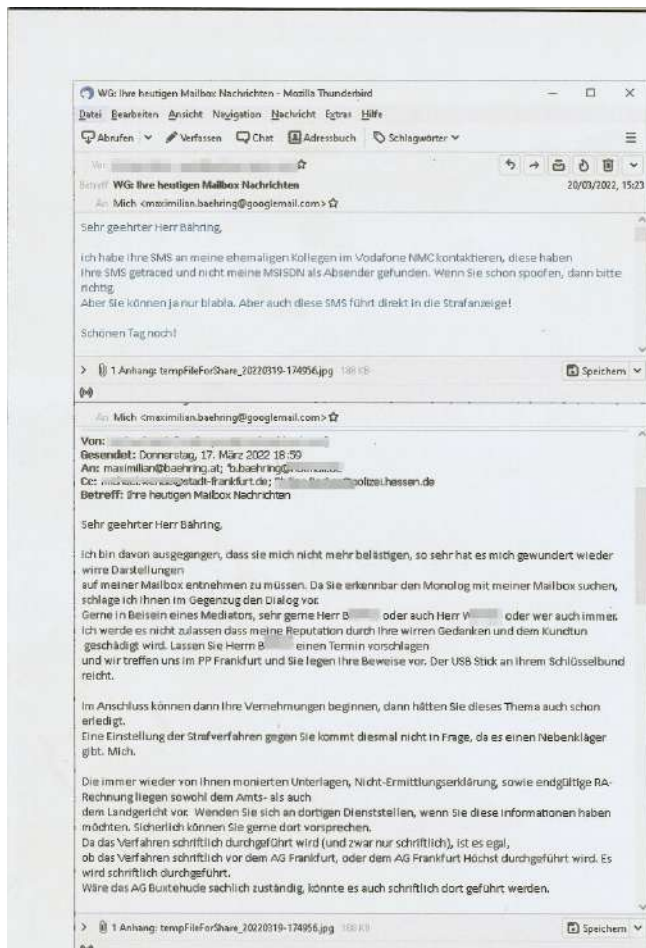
WG: Ihre heutigen Mailbox Nachrichten - Mozilla Thunderbird

Datei Bearbeiten Ansicht Navigation Nachricht Extras Hilfe

Abrufen Verfassen Chat Adressbuch Schlagwörter

Von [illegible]

Betreff WG: Ihre heutigen Mailbox Nachrichten 20/03/2022, 15:23

An Mich <maximilian.baehring@googlemail.com>

Sehr geehrter Herr Bähring,

Ich habe Ihre SMS an meine ehemaligen Kollegen im Vodafone NMC kontaktieren, diese haben Ihre SMS getraced und nicht meine MSISDN als Absender gefunden. Wenn Sie schon spoofen, dann bitte richtig.
Aber Sie können ja nur blabla. Aber auch diese SMS führt direkt in die Strafanzeige!

Schönen Tag noch!

1 Anhang: tempFileForShare_20220319-174956.jpg 188 KB Speichern

An Mich <maximilian.baehring@googlemail.com>

Von: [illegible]
Gesendet: Donnerstag, 17. März 2022 18:59
An: maximilian@baehring.at; "b.baehring@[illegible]
Cc: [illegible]@stadt-frankfurt.de; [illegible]polizei.hessen.de
Betreff: Ihre heutigen Mailbox Nachrichten

Sehr geehrter Herr Bähring,

Ich bin davon ausgegangen, dass sie mich nicht mehr belästigen, so sehr hat es mich gewundert wieder wirre Darstellungen auf meiner Mailbox entnehmen zu müssen. Da Sie erkennbar den Monolog mit meiner Mailbox suchen, schlage ich Ihnen im Gegenzug den Dialog vor.
Gerne in Beisein eines Mediators, sehr gerne Herr B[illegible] oder auch Herr W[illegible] oder wer auch immer. Ich werde es nicht zulassen dass meine Reputation durch Ihre wirren Gedanken und dem Kundtun geschädigt wird. Lassen Sie Herrn B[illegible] einen Termin vorschlagen und wir treffen uns im PP Frankfurt und Sie legen Ihre Beweise vor. Der USB Stick an Ihrem Schlüsselbund reicht.

Im Anschluss können dann Ihre Vernehmungen beginnen, dann hätten Sie dieses Thema auch schon erledigt.
Eine Einstellung der Strafverfahren gegen Sie kommt diesmal nicht in Frage, da es einen Nebenkläger gibt. Mich.

Die immer wieder von Ihnen monierten Unterlagen, Nicht-Ermittlungserklärung, sowie endgültige RA-Rechnung liegen sowohl dem Amts- als auch dem Landgericht vor. Wenden Sie sich an dortigen Dienststellen, wenn Sie diese Informationen haben möchten. Sicherlich können Sie gerne dort vorsprechen.
Da das Verfahren schriftlich durchgeführt wird (und zwar nur schriftlich), ist es egal, ob das Verfahren schriftlich vor dem AG Frankfurt, oder dem AG Frankfurt Höchst durchgeführt wird. Es wird schriftlich durchgeführt.
Wäre das AG Buxtehude sachlich zuständig, könnte es auch schriftlich dort geführt werden.

1 Anhang: tempFileForShare_20220319-174956.jpg 188 KB Speichern